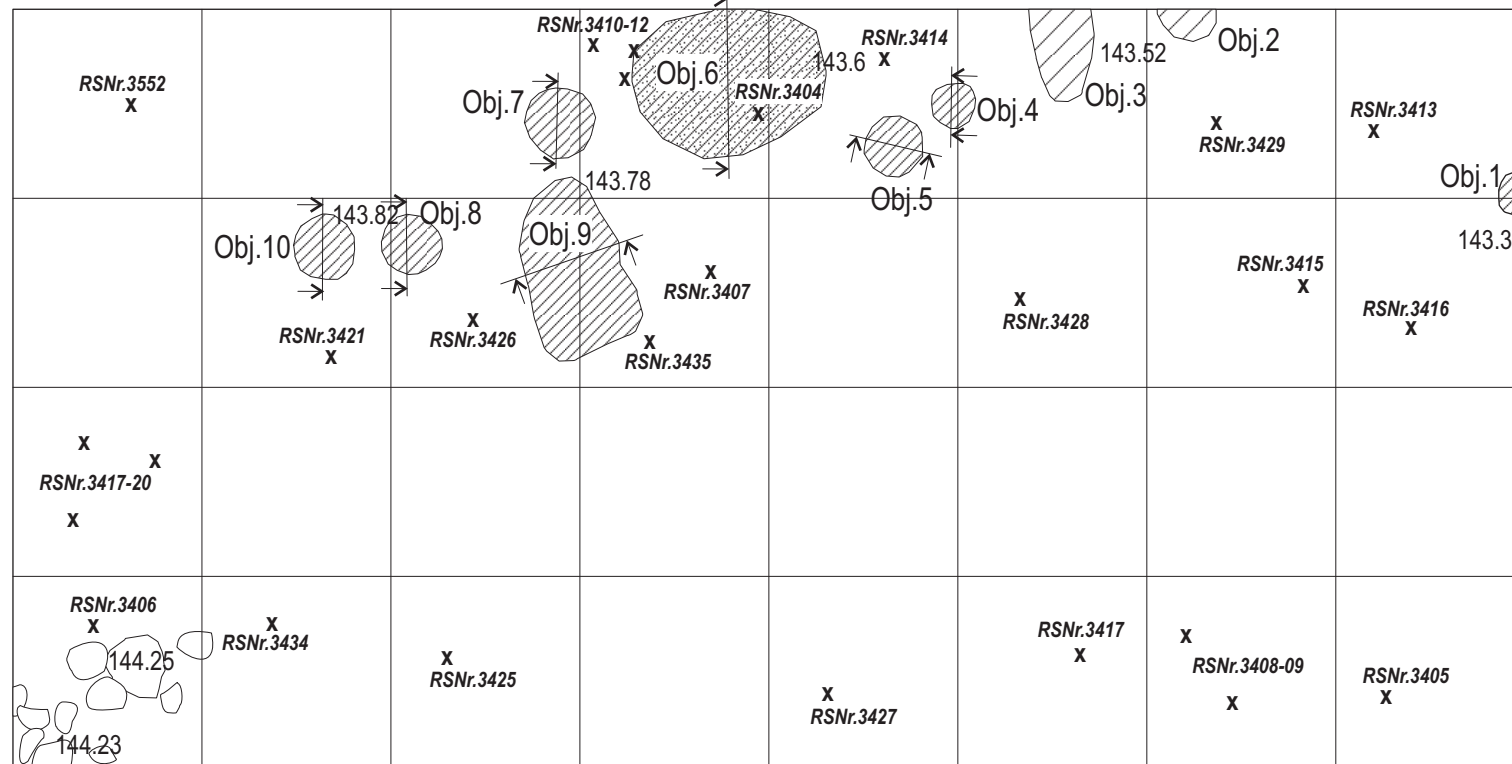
RSNr.3552
x

RSNr.3410-12
x x
x

Obj.6

143.6

RSNr.3404
x

RSNr.3414
x

143.52

Obj.2

Obj.7

Obj.4

Obj.3

x
RSNr.3429

RSNr.3413
x

143.78

Obj.5

Obj.1

143.82

Obj.8

Obj.10

Obj.9

143.3

x
RSNr.3407

RSNr.3415
x

x
RSNr.3428

RSNr.3416
x

x
RSNr.3426

RSNr.3421
x

x
RSNr.3435

x
x
RSNr.3417-20
x

RSNr.3406
x

x
RSNr.3434

144.25

x
RSNr.3425

RSNr.3417
x

x

RSNr.3408-09
x

RSNr.3405
x

x
RSNr.3427

144.23